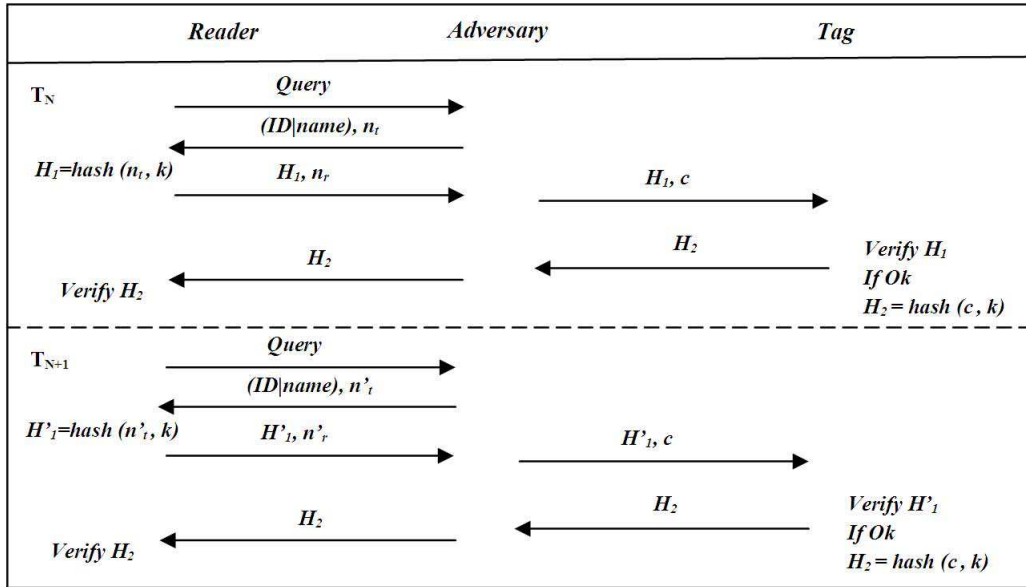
Reader Adversary Tag

$T_N$

Query

(ID|name), $n_t$

$H_1$=hash ($n_t$, k)

$H_1$, $n_r$

$H_1$, c

$H_2$

$H_2$

Verify $H_1$
If Ok
$H_2$ = hash (c , k)

Verify $H_2$

$T_{N+1}$

Query

(ID|name), $n'_t$

$H'_1$=hash ($n'_t$, k)

$H'_1$, $n'_r$

$H'_1$, c

$H_2$

$H_2$

Verify $H'_1$
If Ok
$H_2$ = hash (c , k)

Verify $H_2$